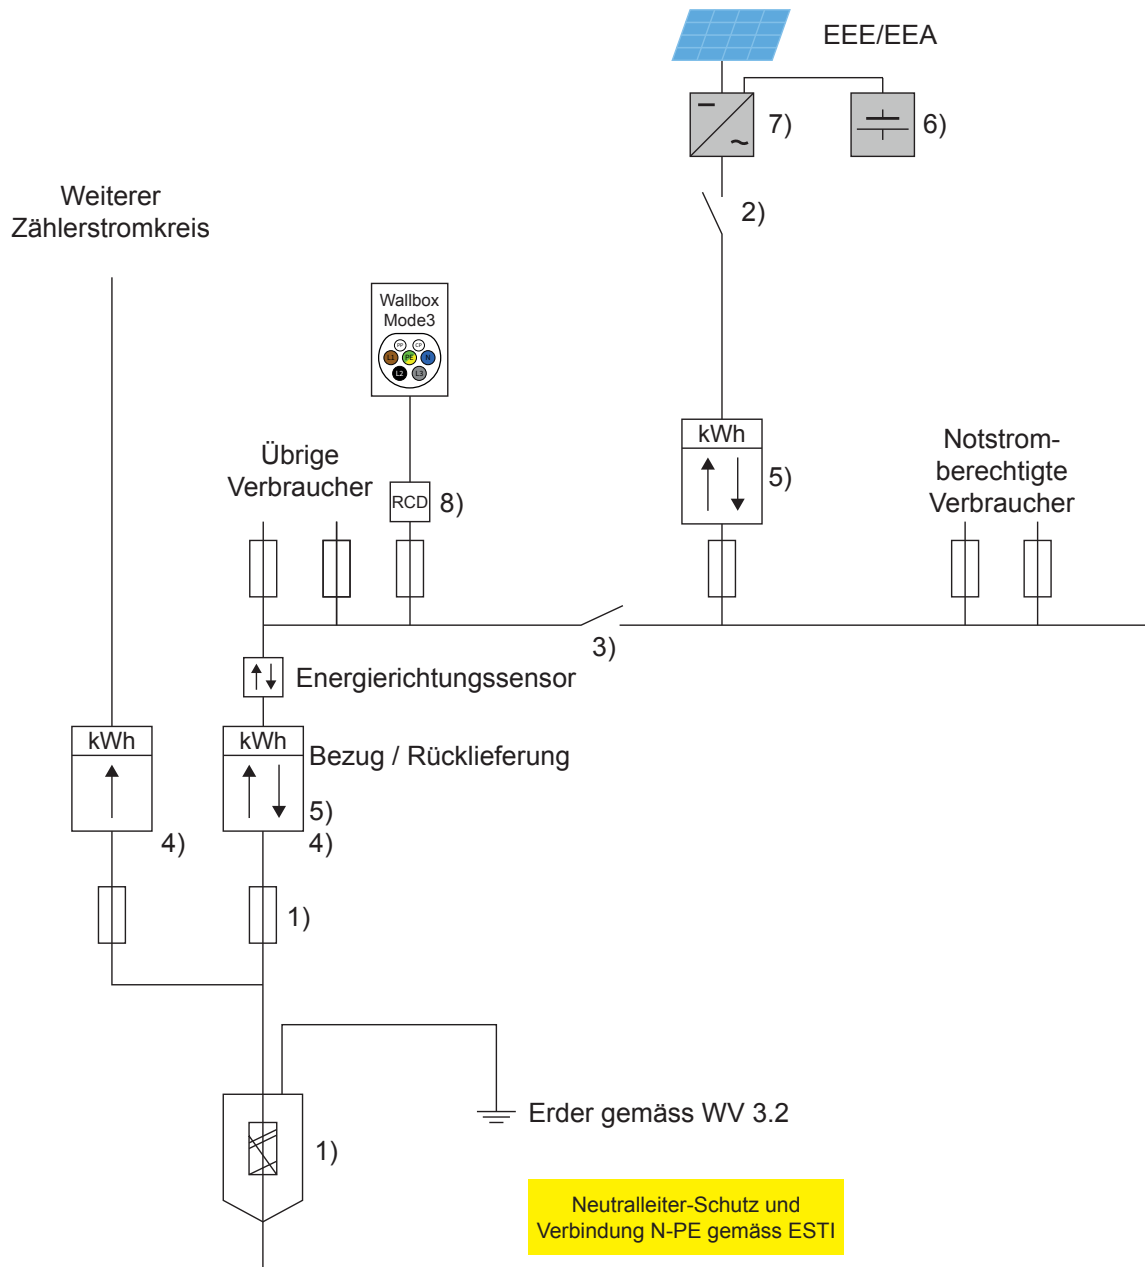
EEE/EEA

7)

6)

2)

Weiterer Zählerstromkreis

Wallbox Mode3

PP CP
L1 PE N
L2 L3

kWh

5)

Notstrom-berechtigte Verbraucher

Übrige Verbraucher

RCD 8)

3)

Energierichtungssensor

kWh

kWh

Bezug / Rücklieferung

5)

4)

4)

1)

Erder gemäss WV 3.2

1)

Neutralleiter-Schutz und Verbindung N-PE gemäss ESTI